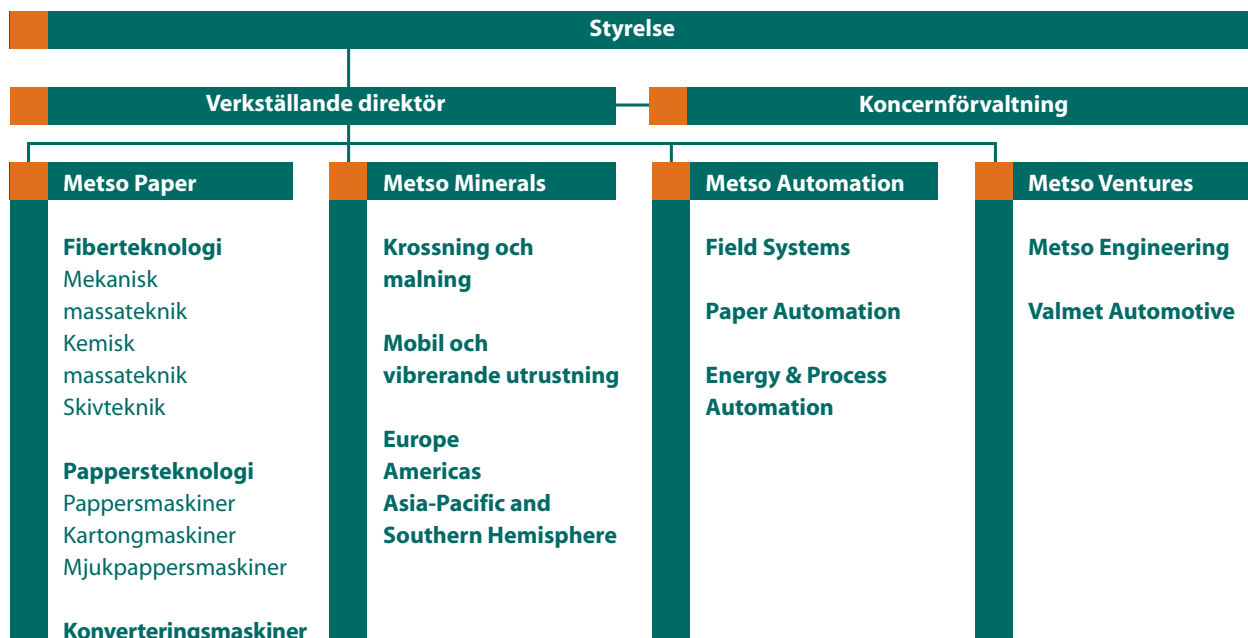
Styrelse

Verkställande direktör

Koncernförvaltning

Metso Paper

Fiberteknologi
Mekanisk massateknik
Kemisk massateknik
Skivteknik

Papptersteknologi
Pappersmaskiner
Kartongmaskiner
Mjukpappersmaskiner

Konverteringsmaskiner

Metso Minerals

Krossning och malning

Mobil och vibrerande utrustning

Europe
Americas
Asia-Pacific and Southern Hemisphere

Metso Automation

Field Systems

Paper Automation

Energy & Process Automation

Metso Ventures

Metso Engineering

Valmet Automotive